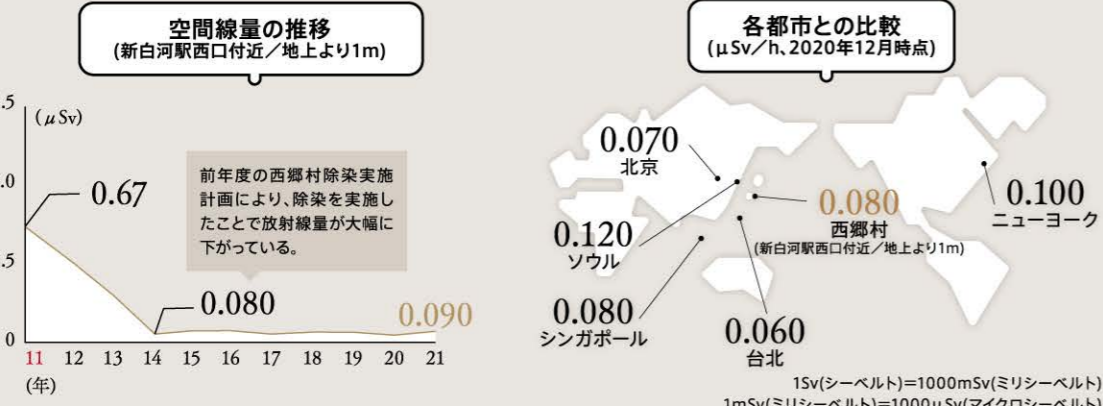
空間線量の推移
(新白河駅西口付近／地上より1m)

.5
(μSv)
.0
.5
0

0.67

前年度の西郷村除染実施計画により、除染を実施したことで放射線量が大幅に下がっている。

0.080
0.090

11 12 13 14 15 16 17 18 19 20 21
(年)

各都市との比較
(μSv／h、2020年12月時点)

0.070
北京

0.080
西郷村
(新白河駅西口付近／地上より1m)

0.100
ニューヨーク

0.120
ソウル

0.080
シンガポール

0.060
台北

1Sv(シーベルト)=1000mSv(ミリシーベルト)
1mSv(ミリシーベルト)=1000μSv(マイクロシーベルト)